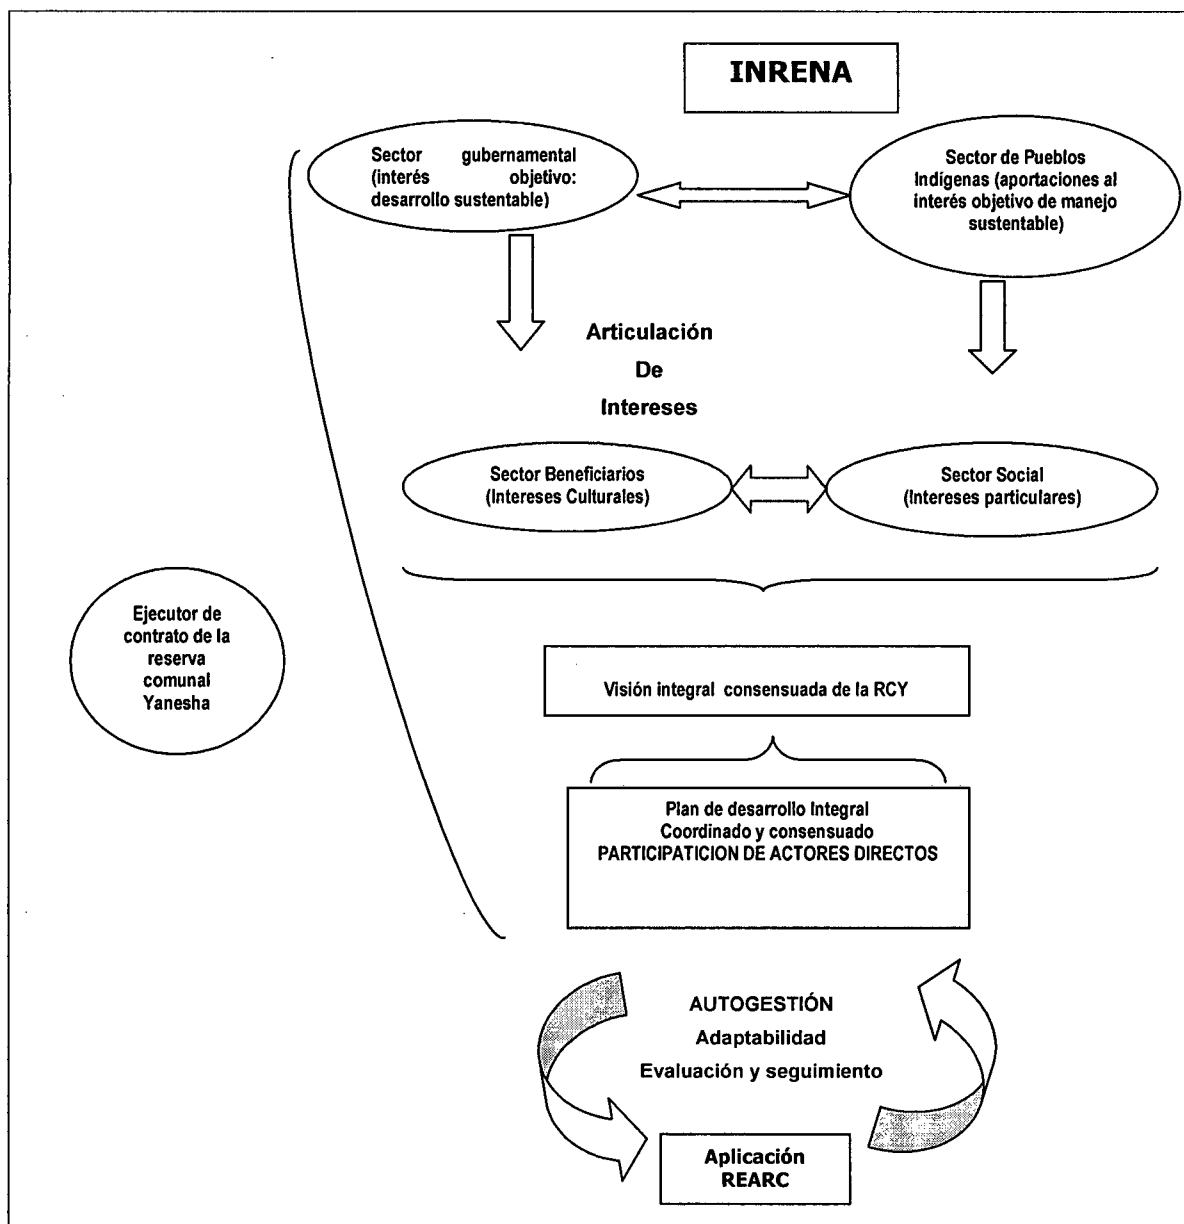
INRENA

Sector gubernamental (interés objetivo: desarrollo sustentable)

Sector de Pueblos Indígenas (aportaciones al interés objetivo de manejo sustentable)

Articulación De Intereses

Sector Beneficiarios (Intereses Culturales)

Sector Social (Intereses particulares)

Ejecutor de contrato de la reserva comunal Yanesha

Visión integral consensuada de la RCY

Plan de desarrollo Integral Coordinado y consensuado PARTICIPATICION DE ACTORES DIRECTOS

AUTOGESTIÓN
Adaptabilidad
Evaluación y seguimiento

Aplicación REARC